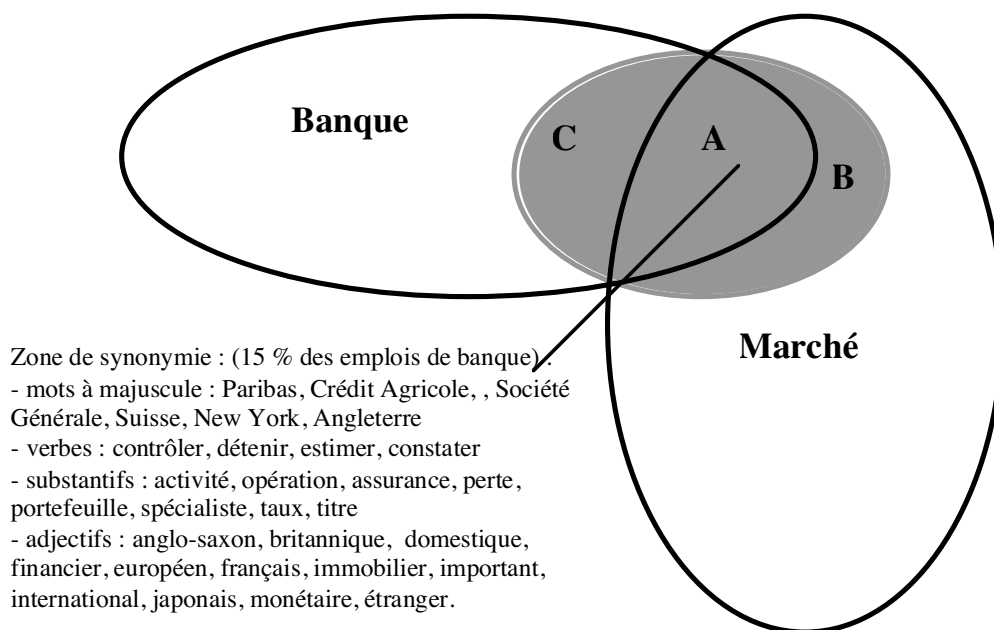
Banque

C

A

B

Marché

Zone de synonymie : (15 % des emplois de banque).
- mots à majuscule : Paribas, Crédit Agricole, , Société Générale, Suisse, New York, Angleterre
- verbes : contrôler, détenir, estimer, constater
- substantifs : activité, opération, assurance, perte, portefeuille, spécialiste, taux, titre
- adjectifs : anglo-saxon, britannique, domestique, financier, européen, français, immobilier, important, international, japonais, monétaire, étranger.